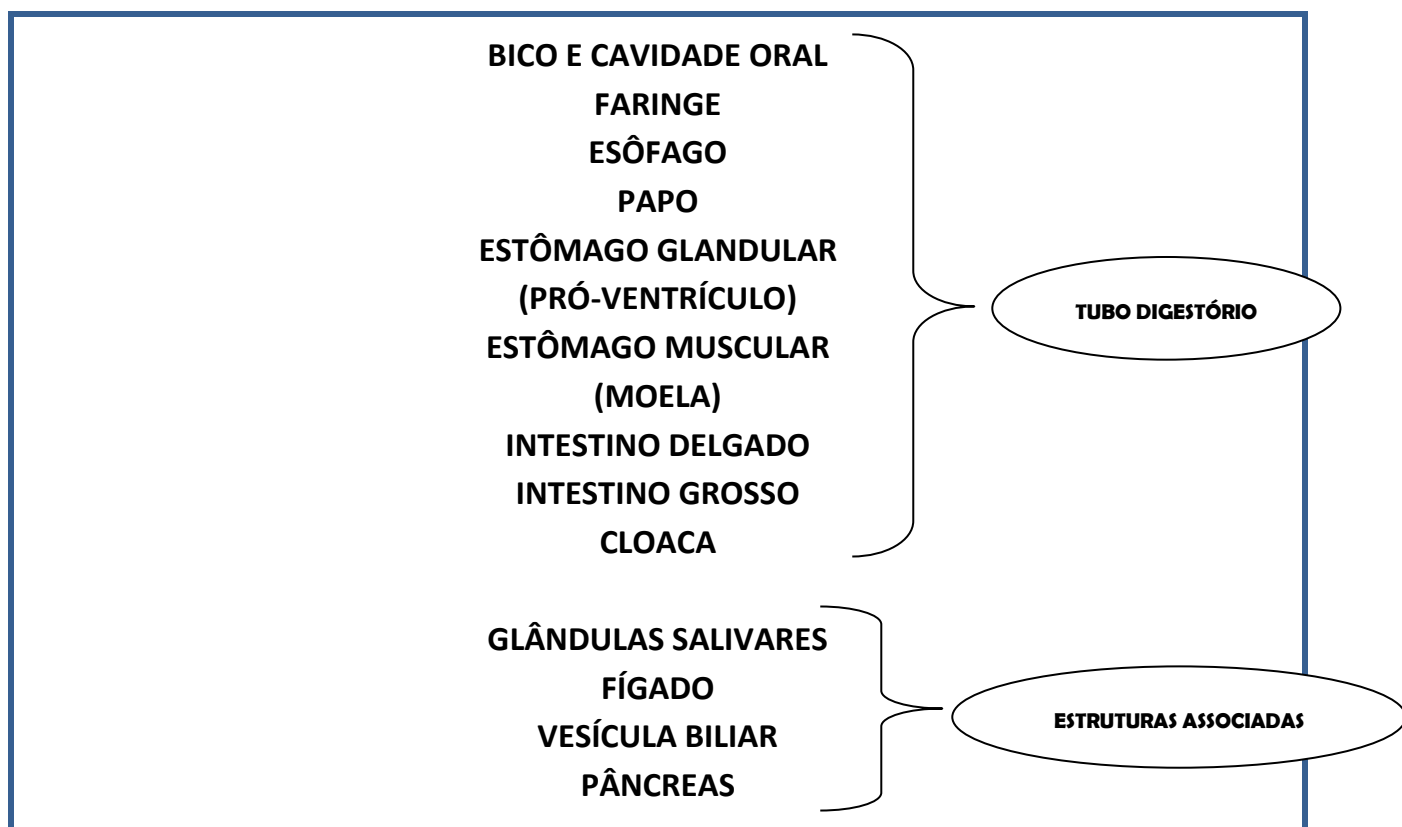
BICO E CAVIDADE ORAL
FARINGE
ESÔFAGO
PAPO
ESTÔMAGO GLANDULAR
(PRÓ-VENTRÍCULO)
ESTÔMAGO MUSCULAR
(MOELA)
INTESTINO DELGADO
INTESTINO GROSSO
CLOACA

TUBO DIGESTÓRIO

GLÂNDULAS SALIVARES
FÍGADO
VESÍCULA BILIAR
PÂNCREAS

ESTRUTURAS ASSOCIADAS